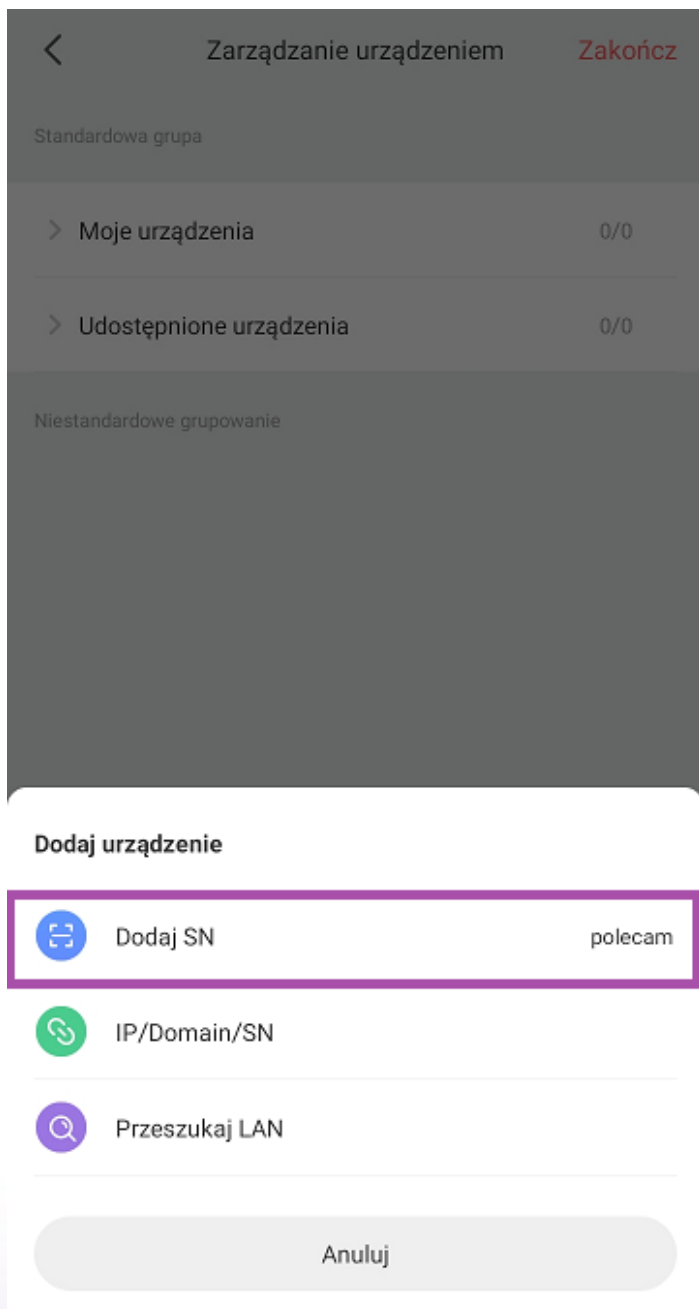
Zarządzanie urządzeniem
Zakończ

Standardowa grupa

Moje urządzenia 0/0

Udostępnione urządzenia 0/0

Niestandardowe grupowanie

Dodaj urządzenie

Dodaj SN polecam

IP/Domain/SN

Przeszukaj LAN

Anuluj